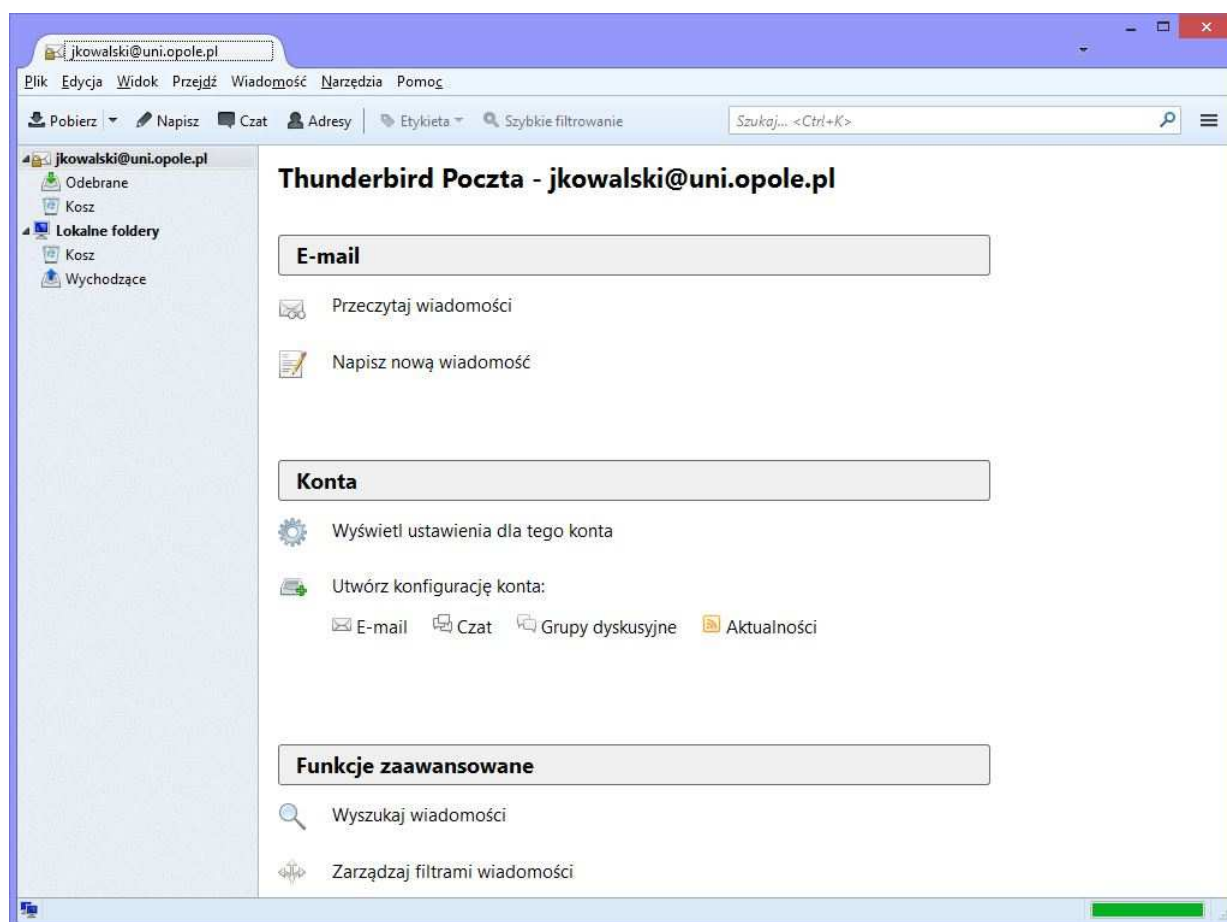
jkowalski@uni.opole.pl

Plik Edycja Widok Przejdź Wiadomość Narzędzia Pomoc

Pobierz Napisz Czat Adresy Etykieta Szybkie filtrowanie Szukaj... <Ctrl+K>

jkowalski@uni.opole.pl
Odebrane
Kosz
Lokalne foldery
Kosz
Wychodzące

Thunderbird Poczta - jkowalski@uni.opole.pl

E-mail

Przeczytaj wiadomości

Napisz nową wiadomość

Konta

Wyświetl ustawienia dla tego konta

Utwórz konfigurację konta:

E-mail Czat Grupy dyskusyjne Aktualności

Funkcje zaawansowane

Wyszukaj wiadomości

Zarządzaj filtrami wiadomości